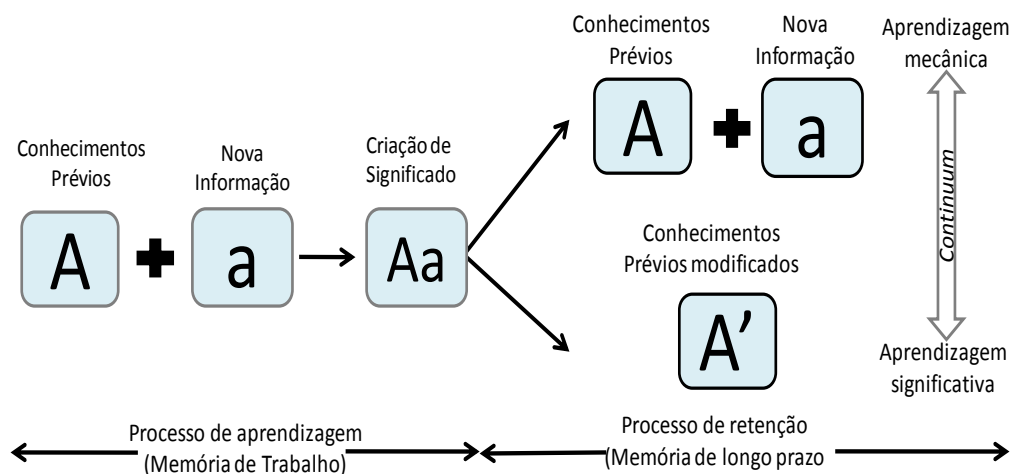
Conhecimentos Prévios

Nova Informação

Criação de Significado

A

a

Aa

Conhecimentos Prévios

Nova Informação

A

a

Aprendizagem mecânica

Continuum

Conhecimentos Prévios modificados

A'

Aprendizagem significativa

Processo de aprendizagem (Memória de Trabalho)

Processo de retenção (Memória de longo prazo